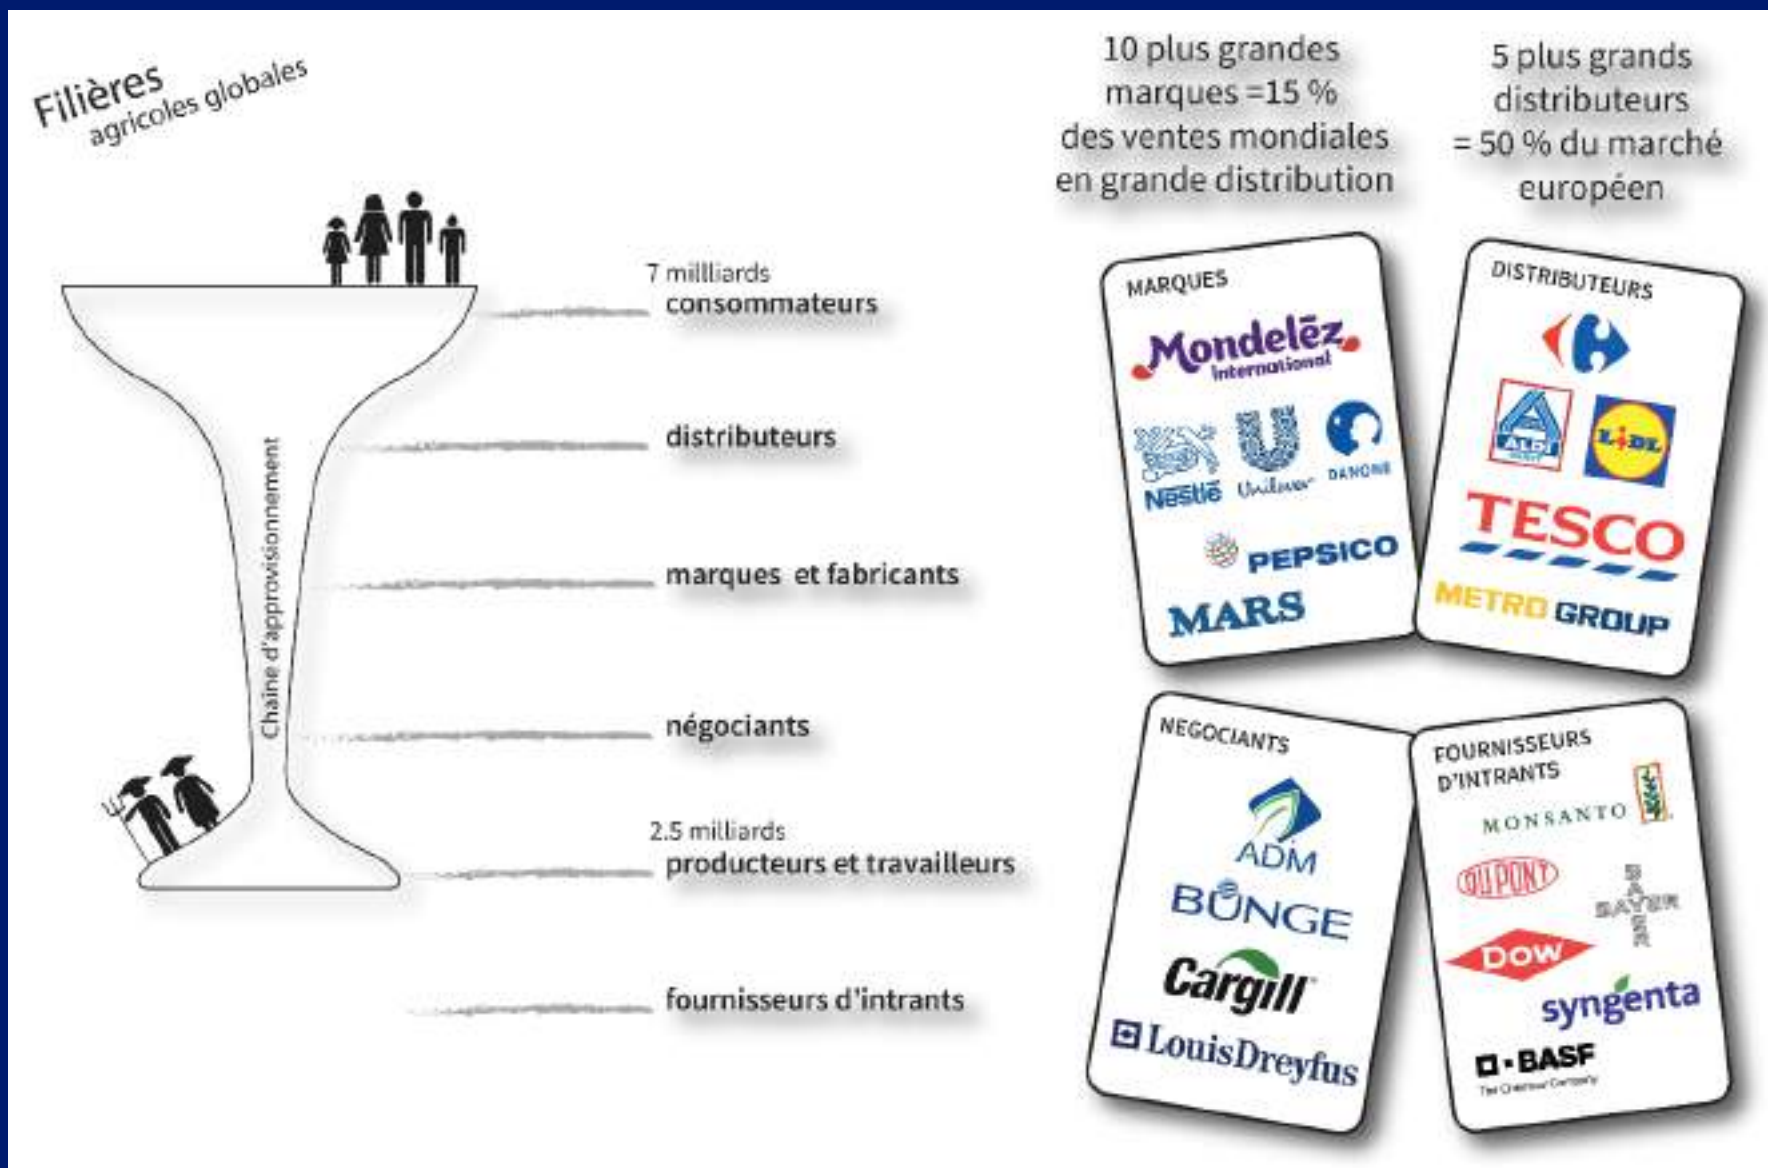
Filières agricoles globales

10 plus grandes marques =15 % des ventes mondiales en grande distribution

5 plus grands distributeurs = 50 % du marché européen

7 millliards consommateurs

distributeurs

marques et fabricants

négociants

2.5 milliards producteurs et travailleurs

fournisseurs d'intrants

Chaine d'approvisionnement

MARQUES
Mondelēz International
Nestlé
Unilever
DANONE
PEPSICO
MARS

DISTRIBUTEURS
ALDI
LIDL
TESCO
METRO GROUP

NEGOCIANTS
ADM
BUNGE
Cargill
LouisDreyfus

FOURNISSEURS D'INTRANTS
MONSANTO
DUPONT
BAYER
DOW
syngenta
BASF
The Chemical Company